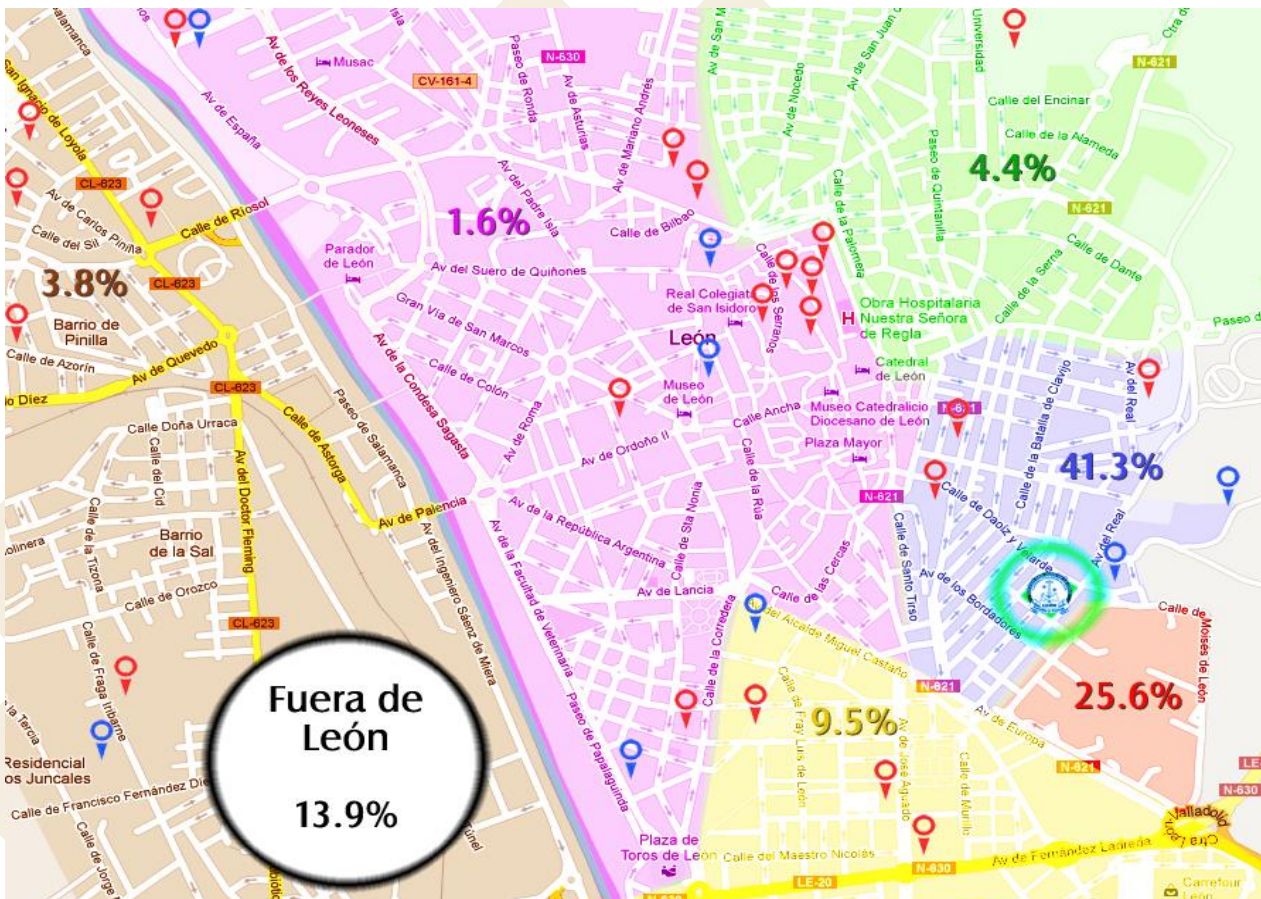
Salamanca
San Ignacio de Loyola
Av de los Reyes Leoneses
Musac
CV-161-4
Paseo de Ronda
N-630
Av de Asturias
Av de Mariano Andrés
Av de San Mamés
Av de Nocedo
Av de San Juan
Universidad
N-621
Calle del Encinar
Calle de la Alameda
Av de España
CL-623
Calle de Riosol
Av de Carlos Pinilla
Calle del Sil
Av del Padre Isla
1.6%
Calle de Bilbao
Calle de la Palomera
Paseo de Quintanilla
4.4%
N-621
Calle de la Serna
Calle de Dante
Parador de León
Av del Suero de Quiñones
3.8%
CL-623
Gran Vía de San Marcos
Real Colegiata de San Isidoro
Calle de los Serranos
Obra Hospitalaria Nuestra Señora de Regla
Paseo de
Barrio de Pinilla
León
Calle de Azorín
Av de Quevedo
Calle de Colón
Av de la Condesa Sagasta
Museo de León
Catedral de León
Calle de la Batalla de Clavijo
Av del Real
o Díez
CL-623
Museo Catedralicio Diocesano de León
N-621
Calle Doña Urraca
Paseo de Salamanca
Calle de Astorga
Av de Roma
Av de Ordoño II
Calle Ancha
Plaza Mayor
Calle del Cid
Av del Doctor Fleming
Calle de la Rúa
41.3%
N-621
Av de Palencia
Av de la República Argentina
Calle de Daoíz y Velarde
Av del Real
Barrio de la Sal
Av del Ingeniero Sáenz de Miera
Calle de Sta Nonia
Calle de Santo Tirso
olinera
Calle de la Tizona
Av de la Facultad de Veterinaria
Av de Lancia
Calle de las Cercas
Av de los Bordadores
Calle de Orozco
CL-623
Calle de la Corredera
Calle del Alcalde Miguel Castaño
Calle de Moisés de León
Calle de Fraga Iribarne
Fuera de León
13.9%
Paseo de Papalaguinda
N-621
Calle de Fray Luis de León
9.5%
Av de José Aguado
Calle de Murillo
Av de Europa
25.6%
a Tercia
Residencial Los Juncales
N-621
Calle de Francisco Fernández Díez
Calle de Jorge
Túnel
Plaza de Toros de León
Calle del Maestro Nicolás
N-630
Av de Fernández Ladreda
LE-20
Valladolid
Carrefour León
LE
N-630